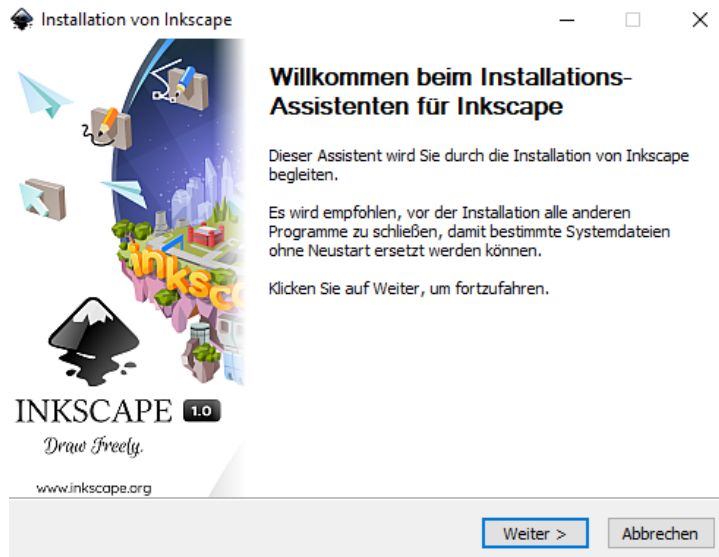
Installation von Inkscape

Willkommen beim Installations-Assistenten für Inkscape

Dieser Assistent wird Sie durch die Installation von Inkscape begleiten.

Es wird empfohlen, vor der Installation alle anderen Programme zu schließen, damit bestimmte Systemdateien ohne Neustart ersetzt werden können.

Klicken Sie auf Weiter, um fortzufahren.

inksc

INKSCAPE 1.0

Draw Freely.

www.inkscape.org

Weiter >

Abbrechen